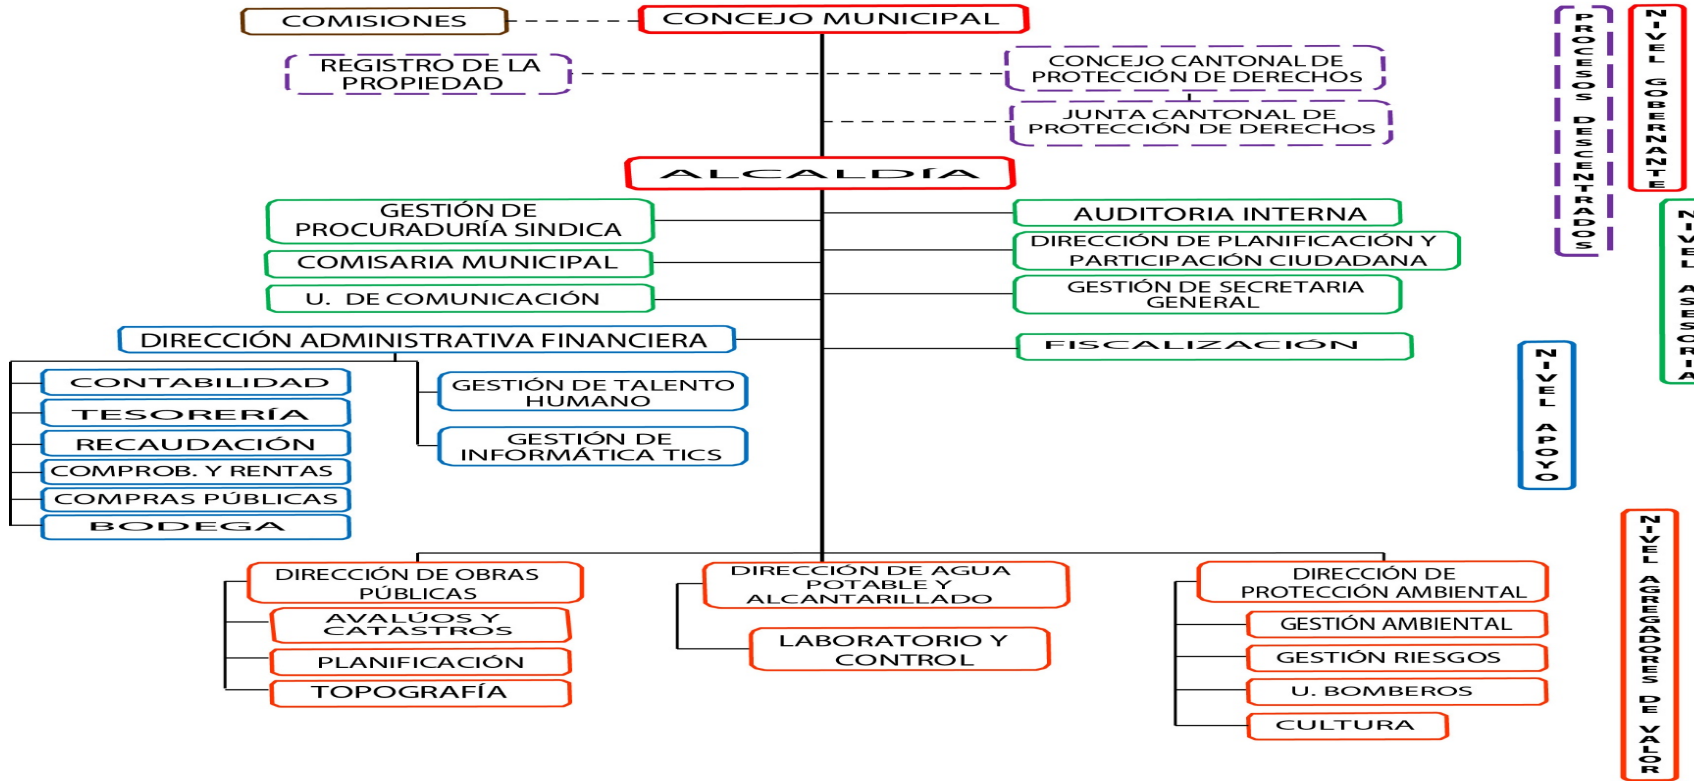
COMISIONES

CONCEJO MUNICIPAL

REGISTRO DE LA PROPIEDAD

CONCEJO CANTONAL DE PROTECCIÓN DE DERECHOS

JUNTA CANTONAL DE PROTECCIÓN DE DERECHOS

ALCALDÍA

GESTIÓN DE PROCURADURÍA SINDICA

COMISARIA MUNICIPAL

U. DE COMUNICACIÓN

AUDITORIA INTERNA

DIRECCIÓN DE PLANIFICACIÓN Y PARTICIPACIÓN CIUDADANA

GESTIÓN DE SECRETARIA GENERAL

FISCALIZACIÓN

DIRECCIÓN ADMINISTRATIVA FINANCIERA

CONTABILIDAD

TESORERÍA

RECAUDACIÓN

COMPROB. Y RENTAS

COMPRAS PÚBLICAS

BODEGA

GESTIÓN DE TALENTO HUMANO

GESTIÓN DE INFORMÁTICA TICS

DIRECCIÓN DE OBRAS PÚBLICAS

AVALÚOS Y CATASTROS

PLANIFICACIÓN

TOPOGRAFÍA

DIRECCIÓN DE AGUA POTABLE Y ALCANTARILLADO

LABORATORIO Y CONTROL

DIRECCIÓN DE PROTECCIÓN AMBIENTAL

GESTIÓN AMBIENTAL

GESTIÓN RIESGOS

U. BOMBEROS

CULTURA

PROCESOS DESCENTRADOS

NIVEL GOBERNANTE

NIVEL ASESORIA

NIVEL APOYO

NIVEL AGREGADORES DE VALOR